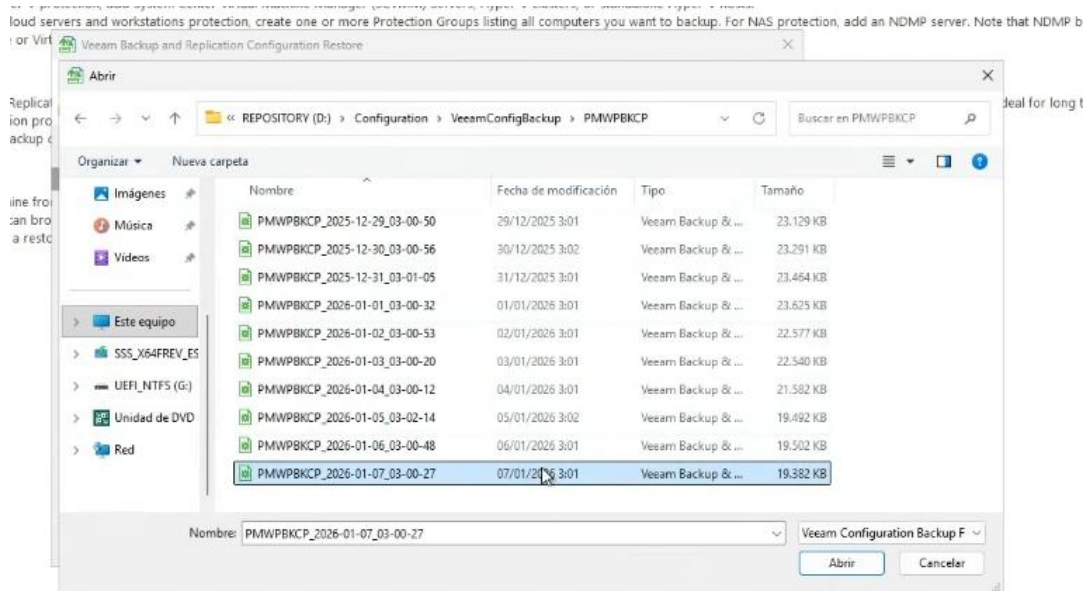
loud servers and workstations protection, create one or more Protection Groups listing all computers you want to backup. For NAS protection, add an NDMP server. Note that NDMP b
or Virt

Veeam Backup and Replication Configuration Restore

Abrir

Replicat
ion pro
ackup

deal for long t

« REPOSITORY (D:) › Configuration › VeeamConfigBackup › PMWPBKCP

Buscar en PMWPBKCP

Organizar ▾ Nueva carpeta

Imágenes
Música
Videos
Este equipo
SSS_X64FREV_ES
UEFI_NTFS (G:)
Unidad de DVD
Red

ine fro
can bro
a resto

| Nombre | Fecha de modificación | Tipo | Tamaño |
|---|---|---|---|
| PMWPBKCP_2025-12-29_03-00-50 | 29/12/2025 3:01 | Veeam Backup & ... | 23.129 KB |
| PMWPBKCP_2025-12-30_03-00-56 | 30/12/2025 3:02 | Veeam Backup & ... | 23.291 KB |
| PMWPBKCP_2025-12-31_03-01-05 | 31/12/2025 3:01 | Veeam Backup & ... | 23.464 KB |
| PMWPBKCP_2026-01-01_03-00-32 | 01/01/2026 3:01 | Veeam Backup & ... | 23.625 KB |
| PMWPBKCP_2026-01-02_03-00-53 | 02/01/2026 3:01 | Veeam Backup & ... | 22.577 KB |
| PMWPBKCP_2026-01-03_03-00-20 | 03/01/2026 3:01 | Veeam Backup & ... | 22.540 KB |
| PMWPBKCP_2026-01-04_03-00-12 | 04/01/2026 3:01 | Veeam Backup & ... | 21.582 KB |
| PMWPBKCP_2026-01-05_03-02-14 | 05/01/2026 3:02 | Veeam Backup & ... | 19.492 KB |
| PMWPBKCP_2026-01-06_03-00-48 | 06/01/2026 3:01 | Veeam Backup & ... | 19.502 KB |
| PMWPBKCP_2026-01-07_03-00-27 | 07/01/2026 3:01 | Veeam Backup & ... | 19.382 KB |

Nombre: PMWPBKCP_2026-01-07_03-00-27

Veeam Configuration Backup F

Abrir Cancelar